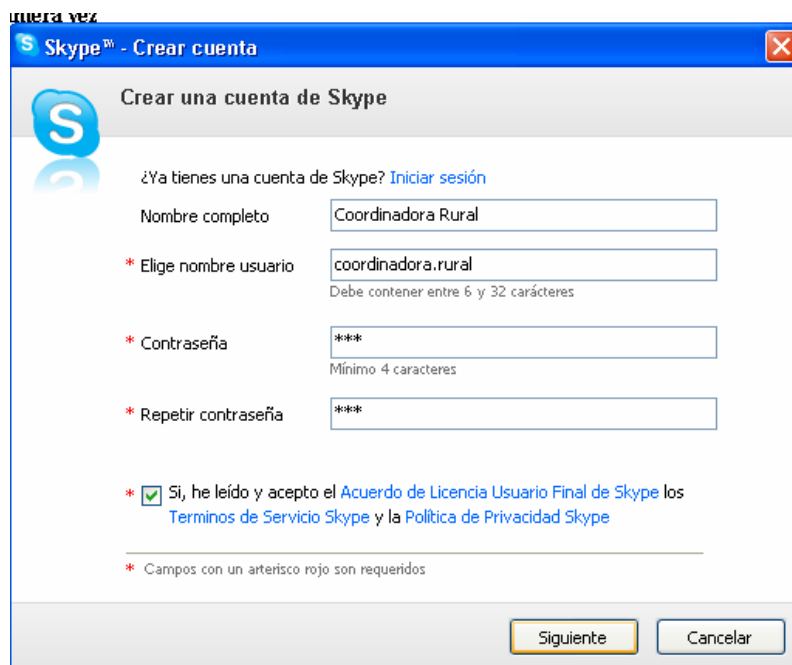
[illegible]mera vez

Skype™ - Crear cuenta

Crear una cuenta de Skype

¿Ya tienes una cuenta de Skype? Iniciar sesión

Nombre completo
Coordinadora Rural

* Elige nombre usuario
coordinadora.rural
Debe contener entre 6 y 32 carácteres

* Contraseña
***
Mínimo 4 caracteres

* Repetir contraseña
***

* Si, he leído y acepto el Acuerdo de Licencia Usuario Final de Skype los Terminos de Servicio Skype y la Política de Privacidad Skype

* Campos con un arterisco rojo son requeridos

Siguiente
Cancelar